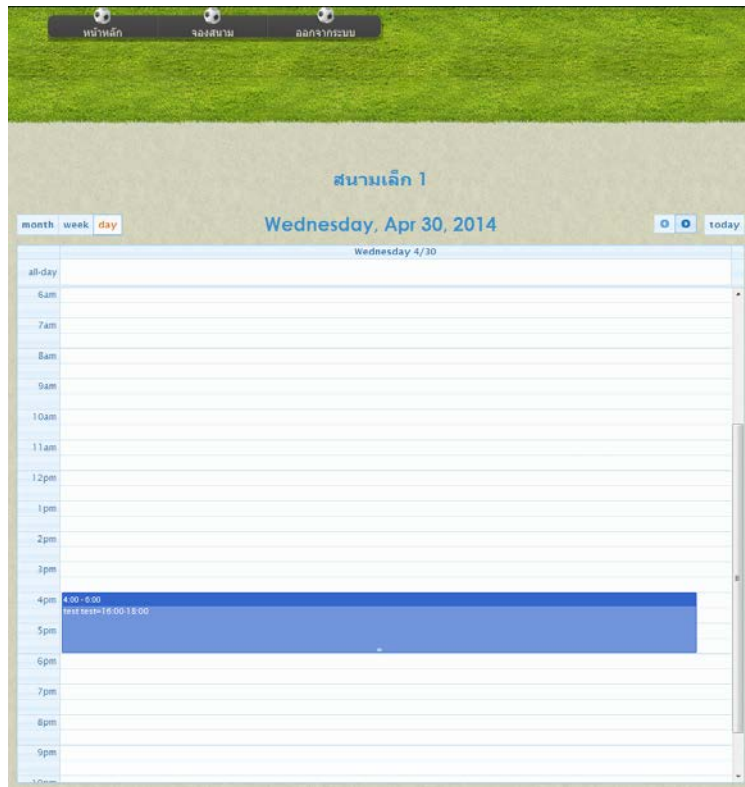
หน้าหลัก จองสนาม ออกจากระบบ

สนามเล็ก 1

month week day

Wednesday, Apr 30, 2014

today

Wednesday 4/30

all-day

6am

7am

8am

9am

10am

11am

12pm

1pm

2pm

3pm

4pm 4:00 - 6:00
test test=16:00-18:00

5pm

6pm

7pm

8pm

9pm